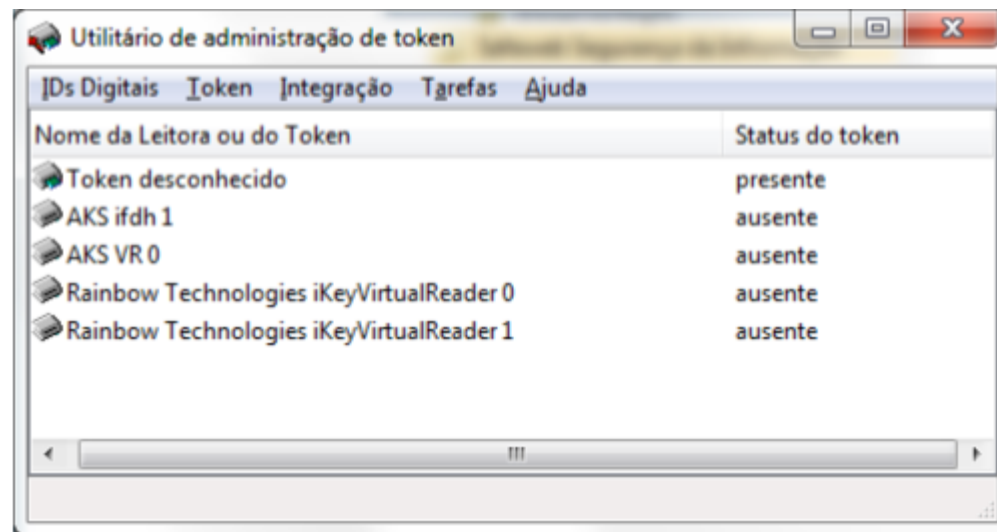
Utilitário de administração de token

IDs Digitais Token Integração Tarefas Ajuda

| Nome da Leitora ou do Token | Status do token |
|---|---|
| Token desconhecido | presente |
| AKS ifdh 1 | ausente |
| AKS VR 0 | ausente |
| Rainbow Technologies iKeyVirtualReader 0 | ausente |
| Rainbow Technologies iKeyVirtualReader 1 | ausente |